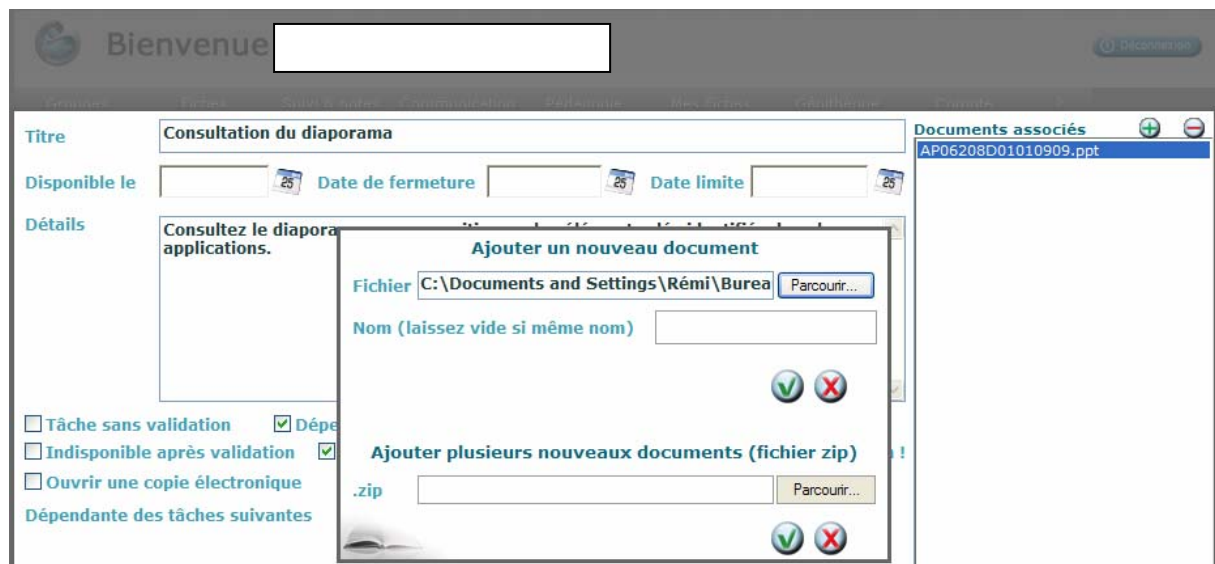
Bienvenue

Déconnexion

Titre
Consultation du diaporama

Documents associés
AP06208D01010909.ppt

Disponible le
Date de fermeture
Date limite

Détails
Consultez le diapora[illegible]
applications.

Ajouter un nouveau document
Fichier C:\Documents and Settings\Rémi\Burea
Parcourir...
Nom (laissez vide si même nom)

Tâche sans validation
Dépe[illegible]
Indisponible après validation
Ouvrir une copie électronique
Dépendante des tâches suivantes

Ajouter plusieurs nouveaux documents (fichier zip)
.zip
Parcourir...